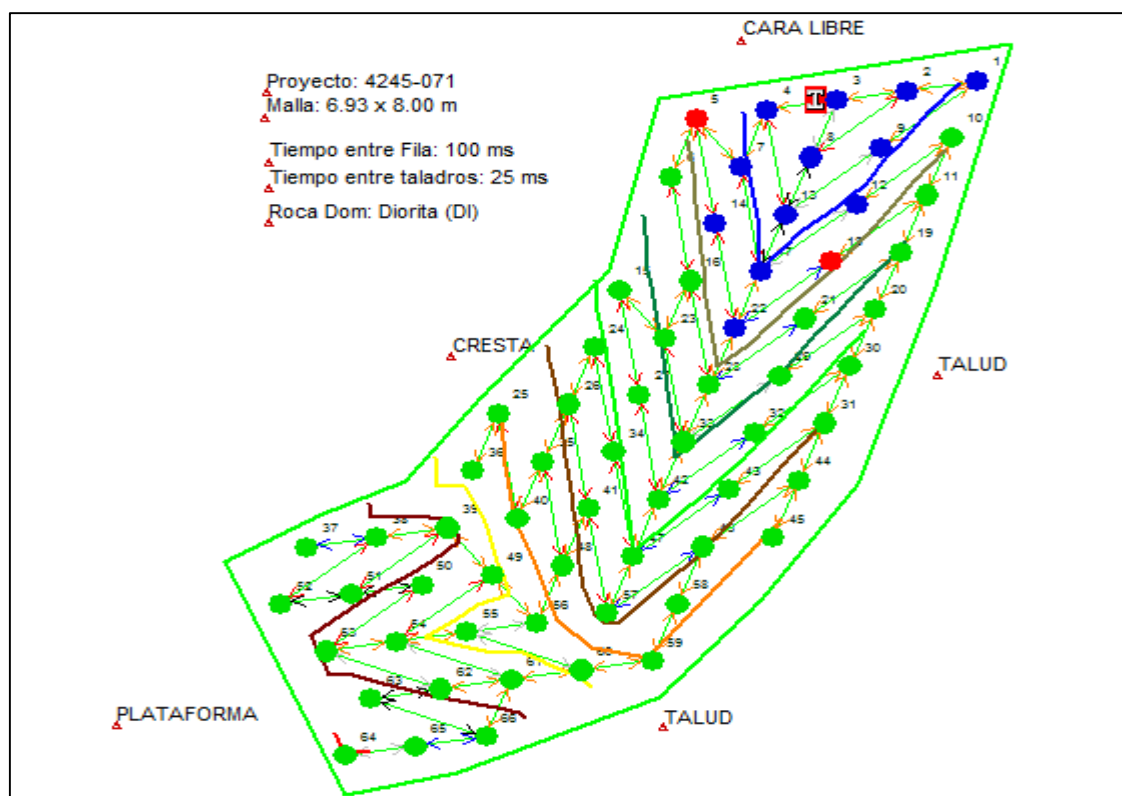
CARA LIBRE

Proyecto: 4245-071
Malla: 6.93 x 8.00 m

Tiempo entre Fila: 100 ms
Tiempo entre taladros: 25 ms

Roca Dom: Diorita (DI)

CRESTA

TALUD

PLATAFORMA

TALUD

1 2 3 4 5 T 7 8 9 10 11 12 13 14 15 16 18 19 20 21 22 23 24 25 26 27 28 29 30 31 32 33 34 35 36 37 38 39 40 41 42 43 44 45 47 48 49 50 51 52 53 54 55 56 57 58 59 60 61 62 63 64 65 66